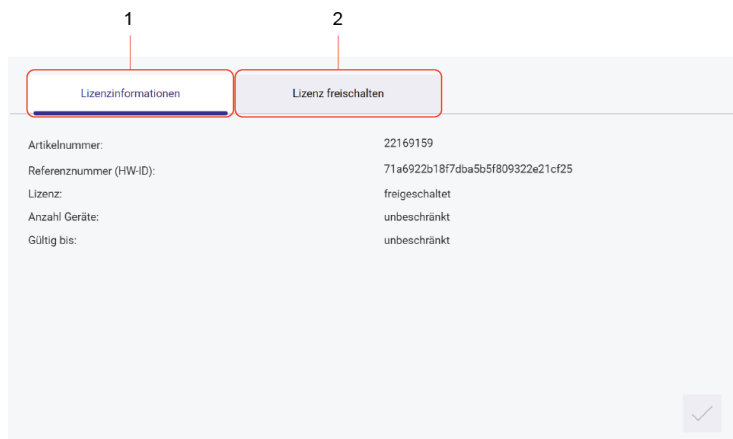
1

2

Lizenzinformationen

Lizenz freischalten

| | |
|---|---|
| Artikelnummer: | 22169159 |
| Referenznummer (HW-ID): | 71a6922b18f7dba5b5f809322e21cf25 |
| Lizenz: | freigeschaltet |
| Anzahl Geräte: | unbeschränkt |
| Gültig bis: | unbeschränkt |